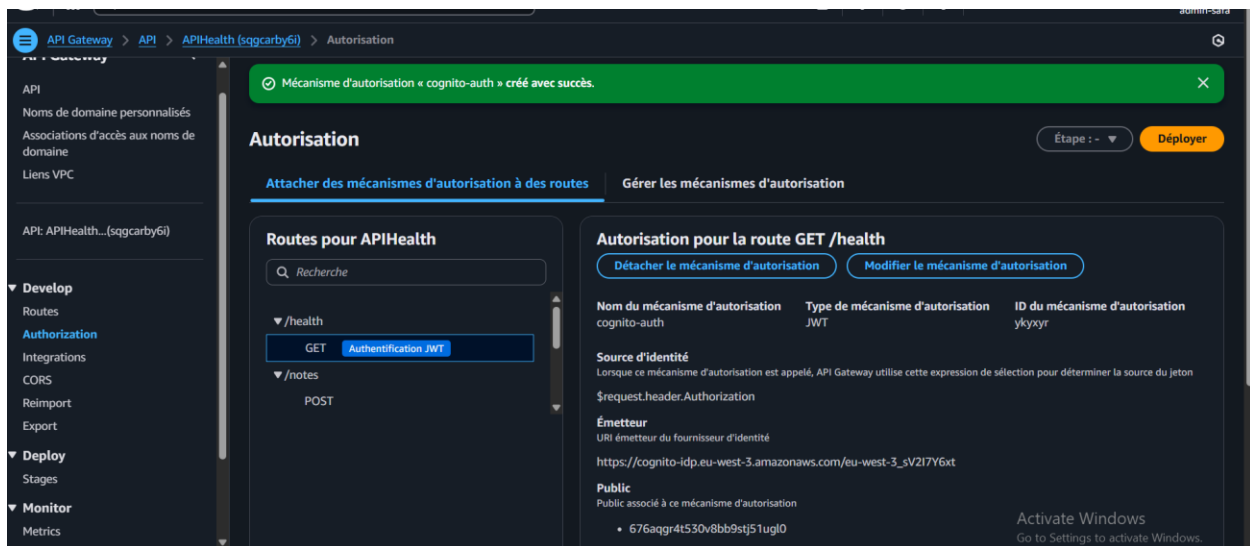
admin-sara

API Gateway > API > APIHealth (sqgcarby6i) > Autorisation

API Gateway

API
Noms de domaine personnalisés
Associations d'accès aux noms de domaine
Liens VPC

API: APIHealth...(sqgcarby6i)

▼ Develop
Routes
Authorization
Integrations
CORS
Reimport
Export

▼ Deploy
Stages

▼ Monitor
Metrics

Mécanisme d'autorisation « cognito-auth » créé avec succès.

Autorisation

Étape : -

Déployer

Attacher des mécanismes d'autorisation à des routes

Gérer les mécanismes d'autorisation

Routes pour APIHealth

Recherche

▼/health
GET Authentification JWT
▼/notes
POST

Autorisation pour la route GET /health

Détacher le mécanisme d'autorisation

Modifier le mécanisme d'autorisation

Nom du mécanisme d'autorisation
cognito-auth

Type de mécanisme d'autorisation
JWT

ID du mécanisme d'autorisation
ykyxyr

Source d'identité
Lorsque ce mécanisme d'autorisation est appelé, API Gateway utilise cette expression de sélection pour déterminer la source du jeton

$request.header.Authorization

Émetteur
URI émetteur du fournisseur d'identité

https://cognito-idp.eu-west-3.amazonaws.com/eu-west-3_sV2I7Y6xt

Public
Public associé à ce mécanisme d'autorisation

• 676aqgr4t530v8bb9stj51ugl0

Activate Windows
Go to Settings to activate Windows.